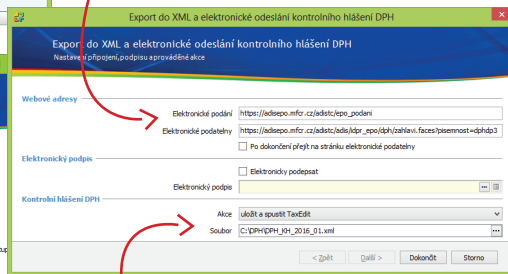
Export do XML a elektronické odeslání kontrolního hlášení DPH

Export do XML a elektronické odeslání kontrolního hlášení DPH
Nastavení připojení, podpisu a prováděné akce

Webové adresy
Elektronické podání https://adisepo.mfcr.cz/adistc/epo_podani
Elektronické podatelny https://adisepo.mfcr.cz/adistc/adis/idpr_epo/dph/zahlavi.faces?pisemnost=dphdp3
Po dokončení přejít na stránku elektronické podatelny

Elektronický podpis
Elektronicky podepsat
Elektronický podpis

Kontrolní hlášení DPH
Akce uložit a spustit TaxEdit
Soubor C:\DPH\DPH_KH_2016_01.xml

< Zpět Další > Dokončit Storno